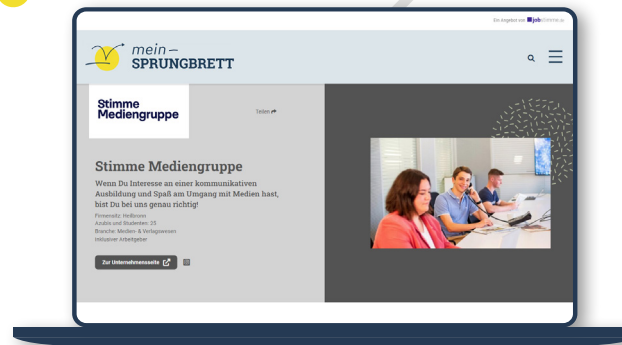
Ein Angebot von job

mein–
SPRUNGBRETT

Stimme
Mediengruppe

Teilen

Stimme Mediengruppe

Wenn Du Interesse an einer kommunikativen Ausbildung und Spaß am Umgang mit Medien hast, bist Du bei uns genau richtig!

Firmensitz: Heilbronn
Azubis und Studenten: 25
Branche: Medien- & Verlagswesen
Initiative: Arbeitgeber

Zur Unternehmensseite